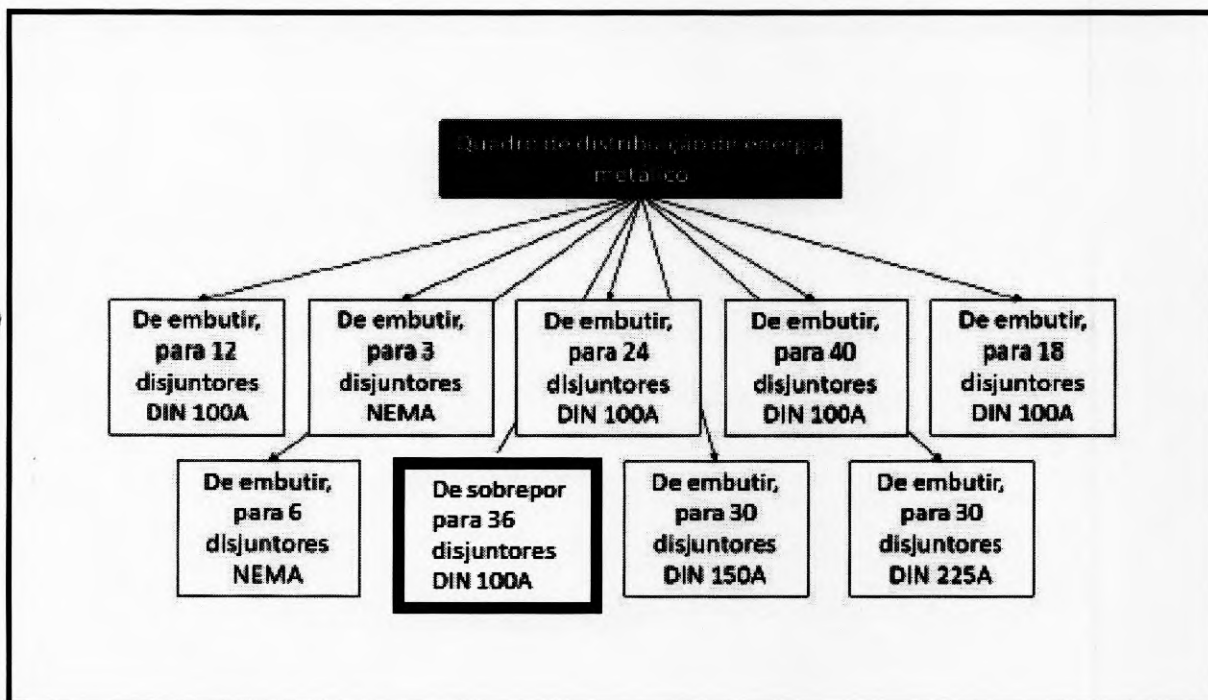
Quadro de distribuição de energia metálico

De embutir, para 12 disjuntores DIN 100A

De embutir, para 3 disjuntores NEMA

De embutir, para 24 disjuntores DIN 100A

De embutir, para 40 disjuntores DIN 100A

De embutir, para 18 disjuntores DIN 100A

De embutir, para 6 disjuntores NEMA

De sobrepor para 36 disjuntores DIN 100A

De embutir, para 30 disjuntores DIN 150A

De embutir, para 30 disjuntores DIN 225A